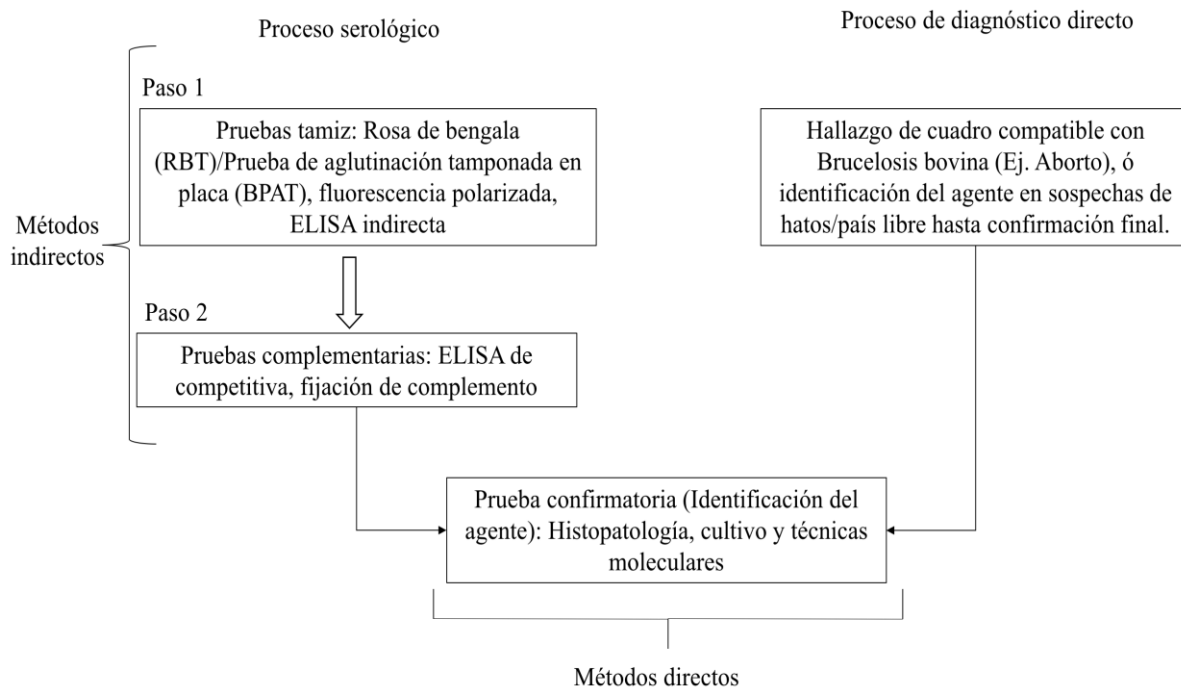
Proceso serológico

Proceso de diagnóstico directo

Métodos indirectos

Paso 1

Pruebas tamiz: Rosa de bengala (RBT)/Prueba de aglutinación tamponada en placa (BPAT), fluorescencia polarizada, ELISA indirecta

Paso 2

Pruebas complementarias: ELISA de competitiva, fijación de complemento

Hallazgo de cuadro compatible con Brucelosis bovina (Ej. Aborto), ó identificación del agente en sospechas de hatos/país libre hasta confirmación final.

Prueba confirmatoria (Identificación del agente): Histopatología, cultivo y técnicas moleculares

Métodos directos